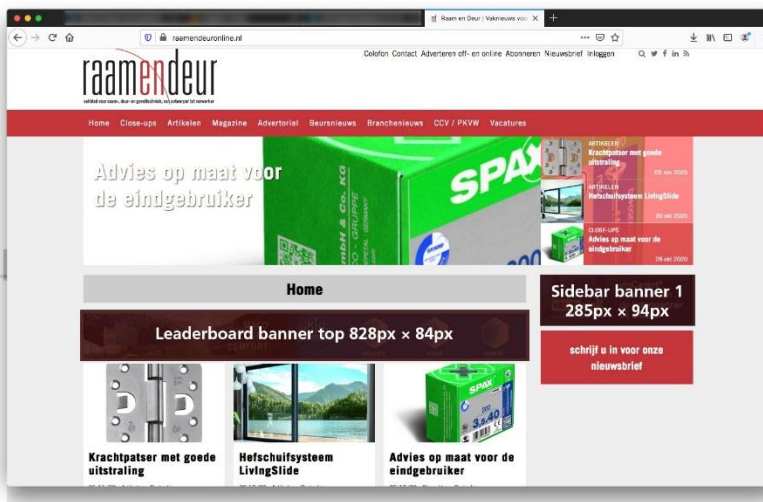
Raam en Deur | Vaknieuws voor

raamendeuronline.nl

Colofon Contact Adverteren off- en online Abonneren Nieuwsbrief Inloggen

raamendeur

vakblad voor raam-, deur- en gevelbouw, renovatie en afwerking

Home Close-ups Artikelen Magazine Advertorial Beursnieuws Branchenieuws CCV / PKVW Vacatures

Advies op maat voor de eindgebruiker

SPAX

ARTIKELEN
Krachtpatser met goede uitstraling
29 okt 2020

ARTIKELEN
Hefschuifsysteem LivingSlide
30 okt 2020

CLOSE-UPS
Advies op maat voor de eindgebruiker
29 okt 2020

Home

Sidebar banner 1 285px × 94px

Leaderboard banner top 828px × 84px

schrijf u in voor onze nieuwsbrief

Krachtpatser met goede uitstraling

Hefschuifsysteem LivingSlide

Advies op maat voor de eindgebruiker